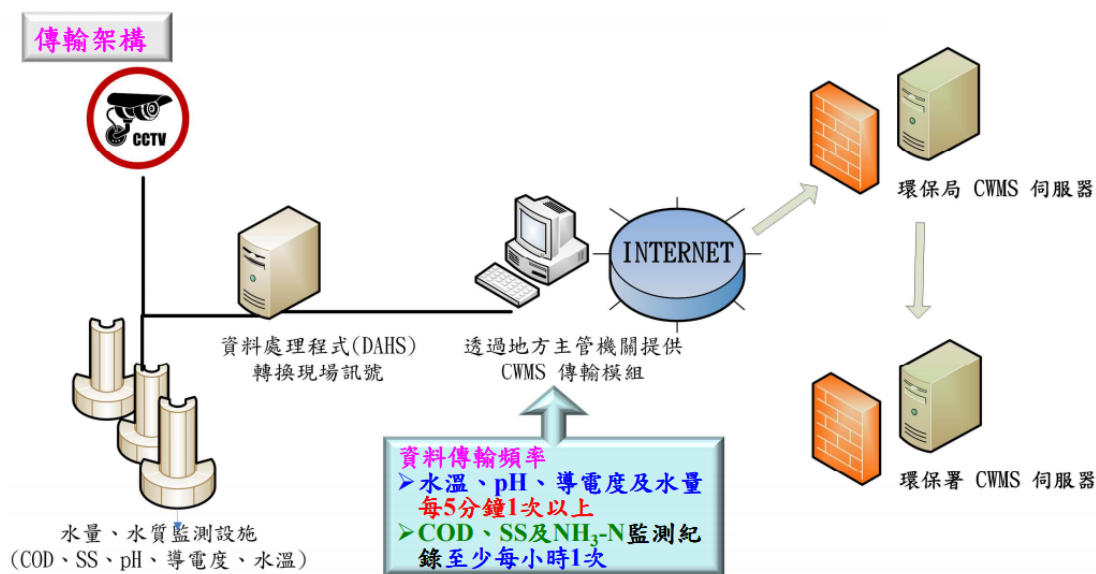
傳輸架構

CCTV

資料處理程式(DAHS)
轉換現場訊號

透過地方主管機關提供
CWMS 傳輸模組

INTERNET

環保局 CWMS 伺服器

環保署 CWMS 伺服器

水量、水質監測設施
(COD、SS、pH、導電度、水溫)

資料傳輸頻率
➢水溫、pH、導電度及水量每5分鐘1次以上
➢COD、SS及$NH_3$-N監測紀錄至少每小時1次